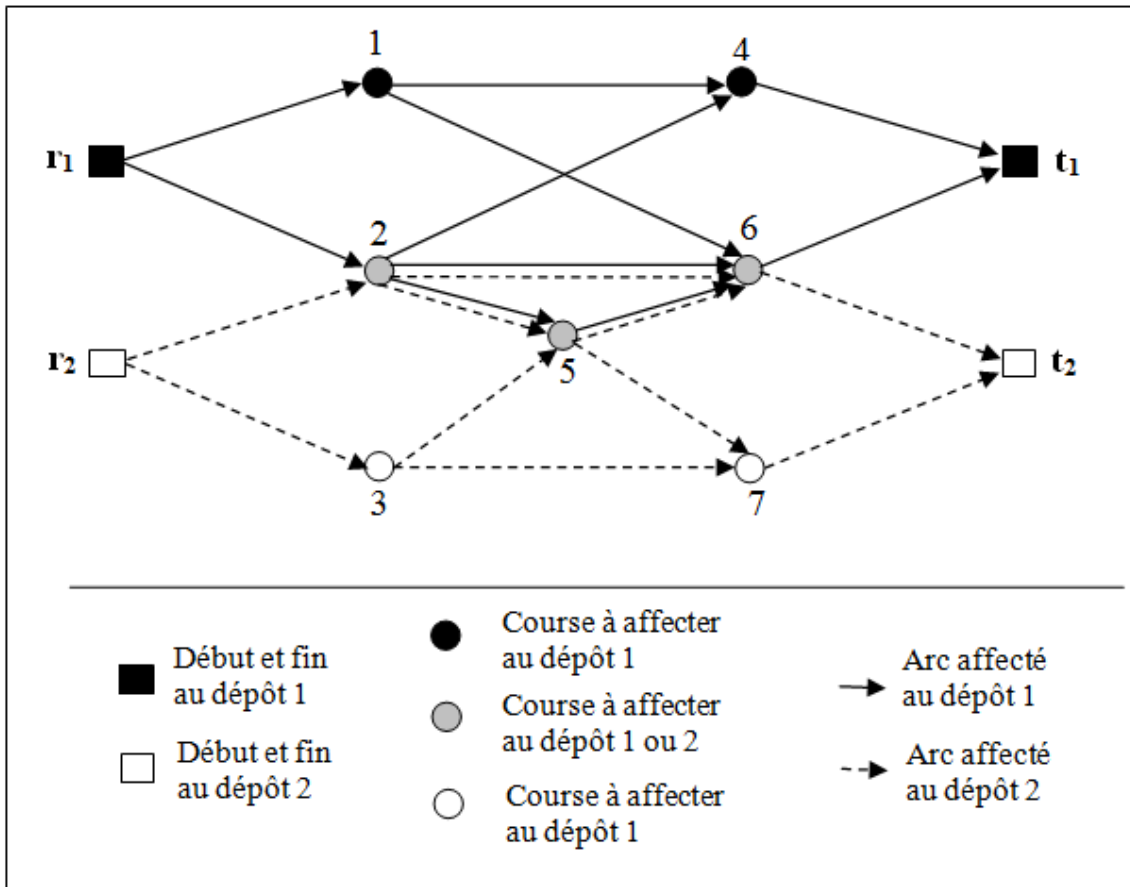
1

4

$r_1$

$t_1$

2

6

$r_2$

5

$t_2$

3

7

Début et fin au dépôt 1

Début et fin au dépôt 2

Course à affecter au dépôt 1

Course à affecter au dépôt 1 ou 2

Course à affecter au dépôt 1

Arc affecté au dépôt 1

Arc affecté au dépôt 2